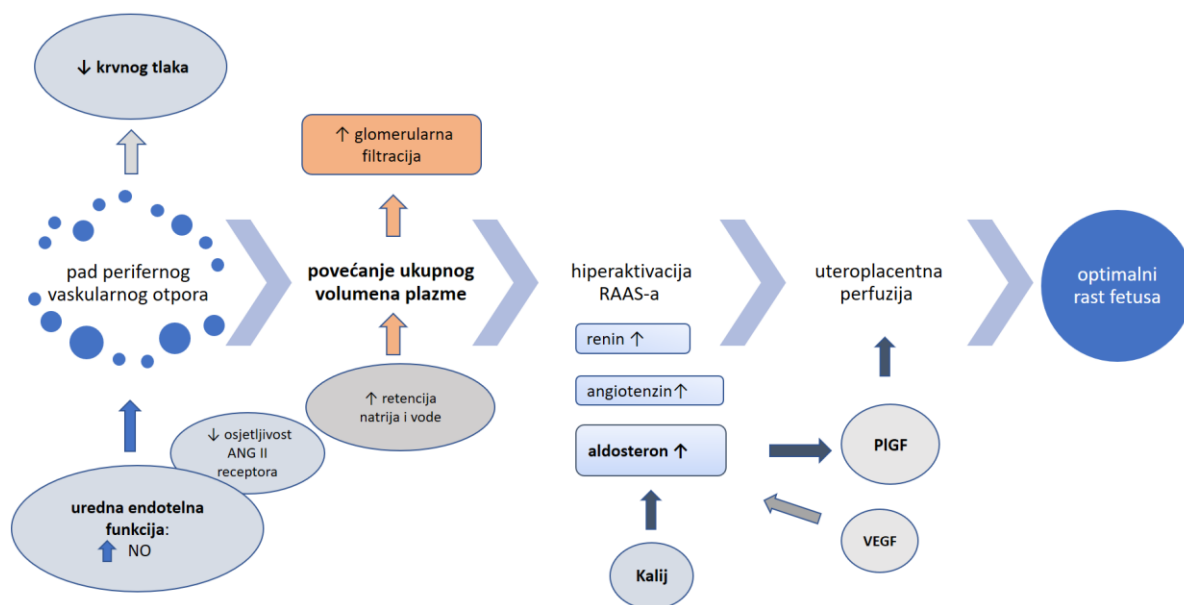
↓ krvnog tlaka

pad perifernog vaskularnog otpora

uredna endotelna funkcija: ↑ NO

↓ osjetljivost ANG II receptora

↑ glomerularna filtracija

povećanje ukupnog volumena plazme

↑ retencija natrija i vode

hiperaktivacija RAAS-a

renin ↑

angiotenzin↑

aldosteron ↑

Kalij

uteroplacentna perfuzija

PlGF

VEGF

optimalni rast fetusa